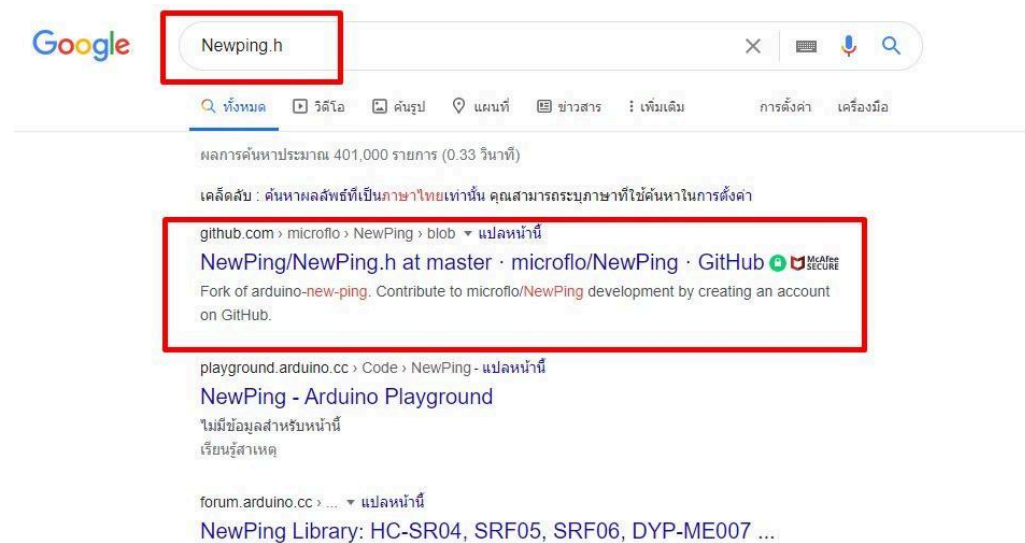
Google

Newping.h

ทั้งหมด วิดีโอ ค้นรูป แผนที่ ข่าวสาร เพิ่มเติม การตั้งค่า เครื่องมือ

ผลการค้นหาประมาณ 401,000 รายการ (0.33 วินาที)

เคล็ดลับ : ค้นหาผลลัพธ์ที่เป็นภาษาไทยเท่านั้น คุณสามารถระบุภาษาที่ใช้ค้นหาในการตั้งค่า

github.com › microflo › NewPing › blob ▾ แปลหน้านี้

NewPing/NewPing.h at master · microflo/NewPing · GitHub McAfee SECURE

Fork of arduino-new-ping. Contribute to microflo/NewPing development by creating an account on GitHub.

playground.arduino.cc › Code › NewPing - แปลหน้านี้

NewPing - Arduino Playground

ไม่มีข้อมูลสำหรับหน้านี้

เรียนรู้สาเหตุ

forum.arduino.cc › ... ▾ แปลหน้านี้

NewPing Library: HC-SR04, SRF05, SRF06, DYP-ME007 ...